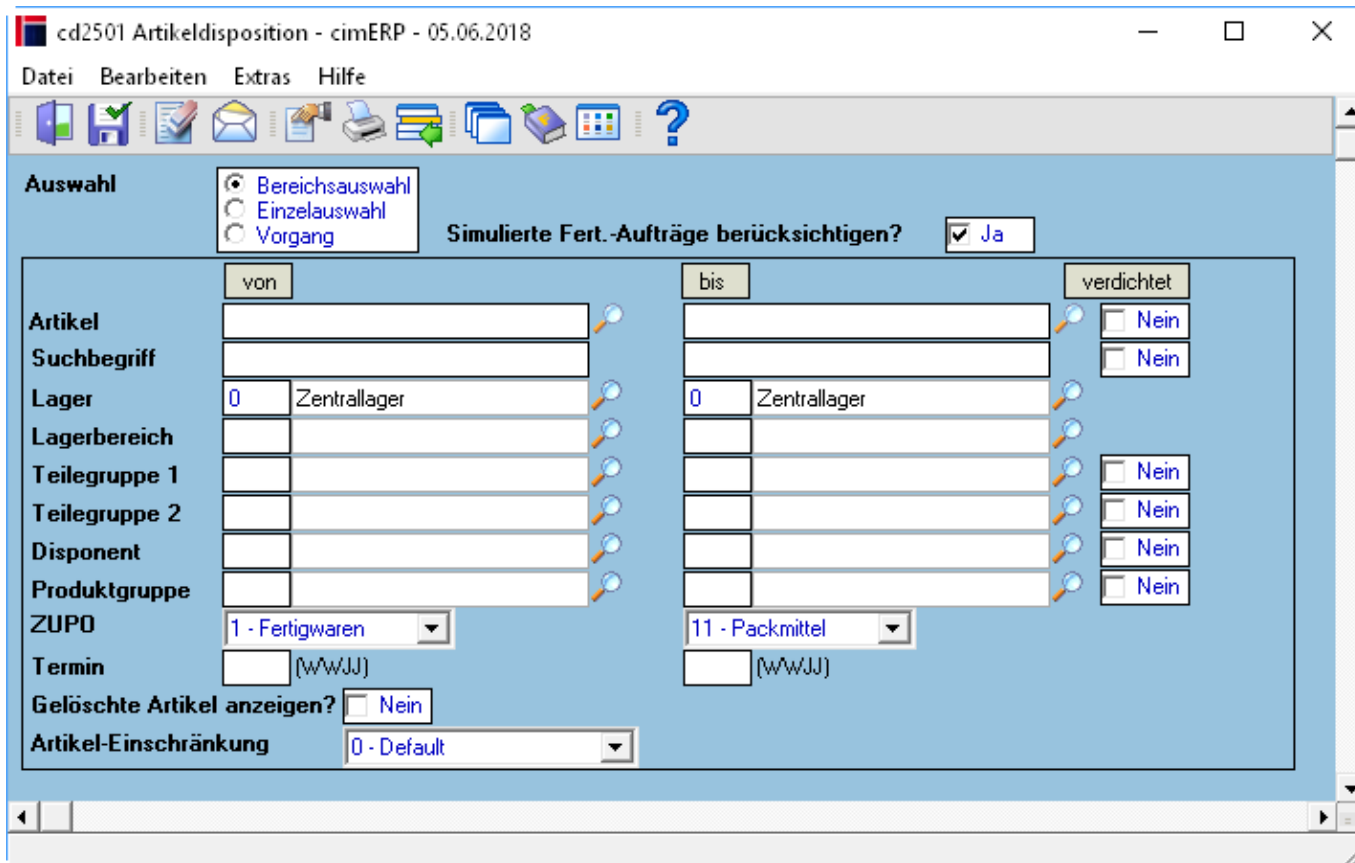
cd2501 Artikeldisposition - cimERP - 05.06.2018

Datei Bearbeiten Extras Hilfe

Auswahl
Bereichsauswahl
Einzelauswahl
Vorgang

Simulierte Fert.-Aufträge berücksichtigen? Ja

von
bis
verdichtet

Artikel Nein
Suchbegriff Nein
Lager 0 Zentrallager 0 Zentrallager
Lagerbereich
Teilegruppe 1 Nein
Teilegruppe 2 Nein
Disponent Nein
Produktgruppe Nein
ZUPO 1 - Fertigwaren 11 - Packmittel
Termin (WWJJ) (WWJJ)
Gelöschte Artikel anzeigen? Nein
Artikel-Einschränkung 0 - Default